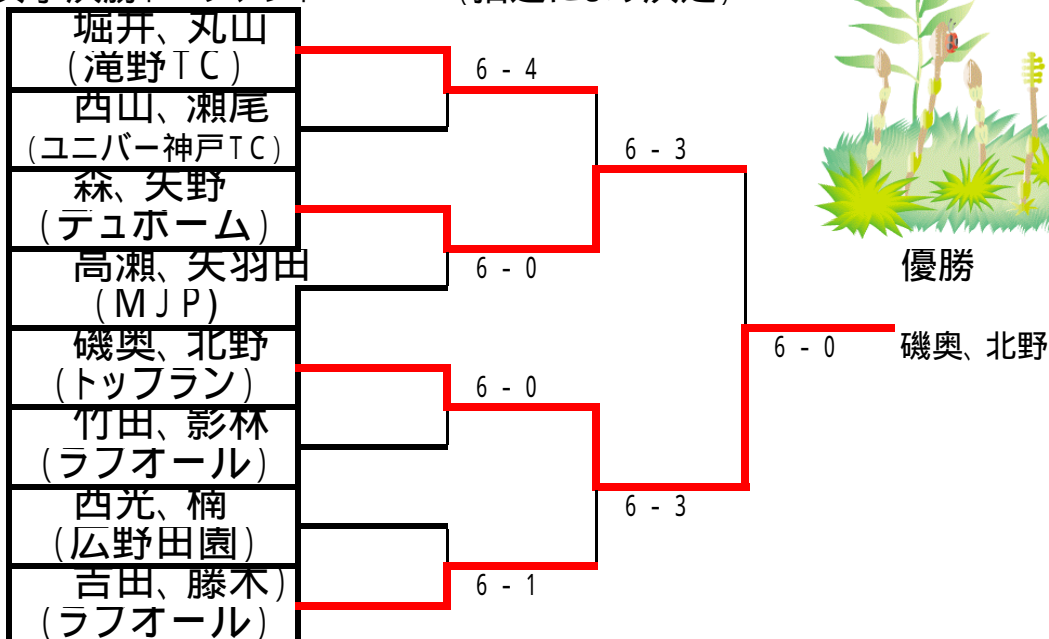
堀井、丸山
（滝野ＴＣ）
西山、瀬尾
（ユニバー神戸ＴＣ）
森、矢野
（デュボーム）
高瀬、矢羽田
（ＭＪＰ）
磯奥、北野
（トップラン）
竹田、影林
（ラフオール）
西光、楠
（広野田園）
吉田、滕木）
（ラフオール）

6 - 4
6 - 0
6 - 0
6 - 1
6 - 3
6 - 3
6 - 0

優勝
磯奥、北野